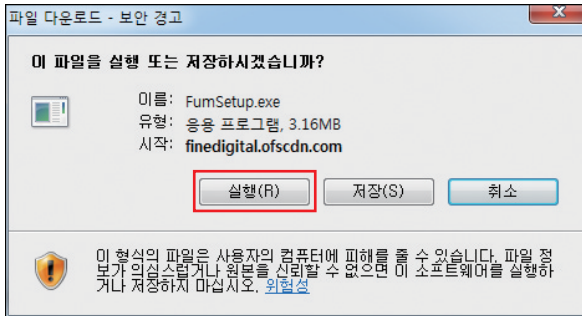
파일 다운로드 - 보안 경고

이 파일을 실행 또는 저장하시겠습니까?

이름: FumSetup.exe
유형: 응용 프로그램, 3.16MB
시작: finedigital.ofscdn.com

실행(R) 저장(S) 취소

이 형식의 파일은 사용자의 컴퓨터에 피해를 줄 수 있습니다. 파일 정보가 의심스럽거나 원본을 신뢰할 수 없으면 이 소프트웨어를 실행하거나 저장하지 마십시오. 위험성